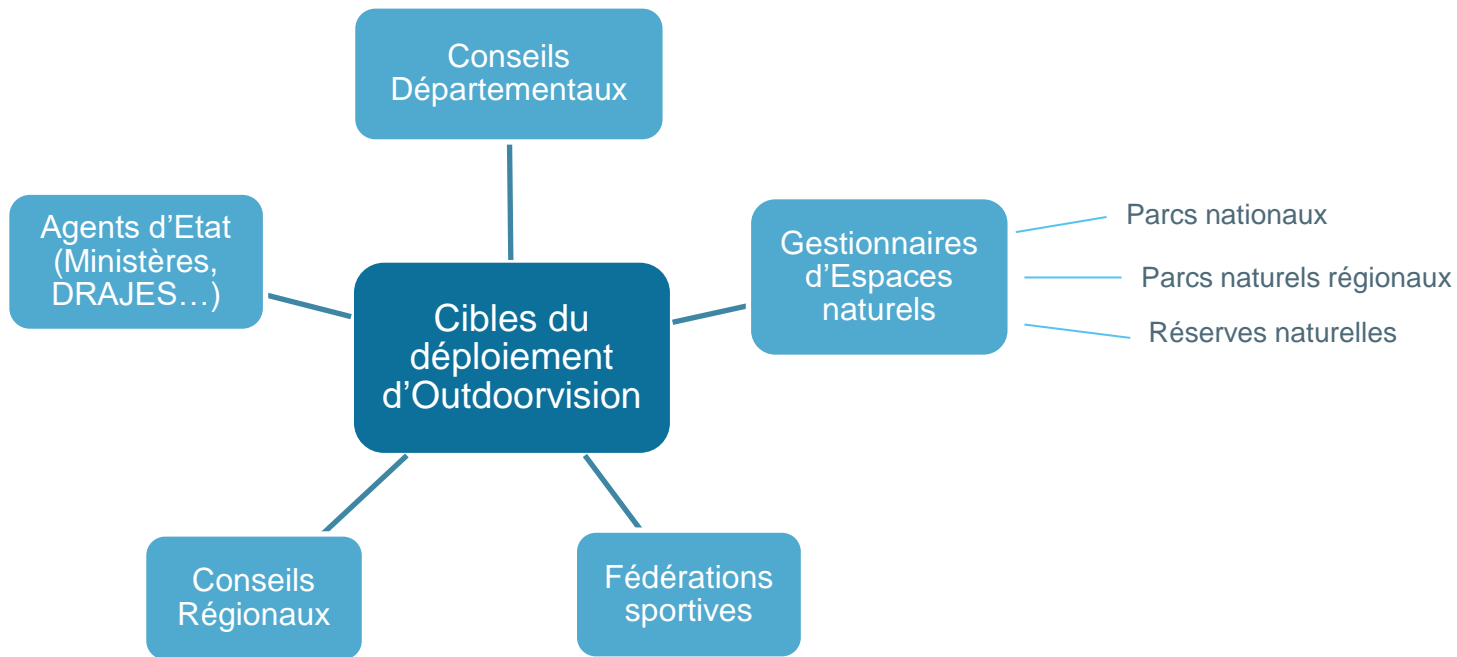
Cibles du déploiement d’Outdoorvision

Conseils Départementaux

Agents d’Etat (Ministères, DRAJES…)

Gestionnaires d’Espaces naturels

Parcs nationaux

Parcs naturels régionaux

Réserves naturelles

Conseils Régionaux

Fédérations sportives